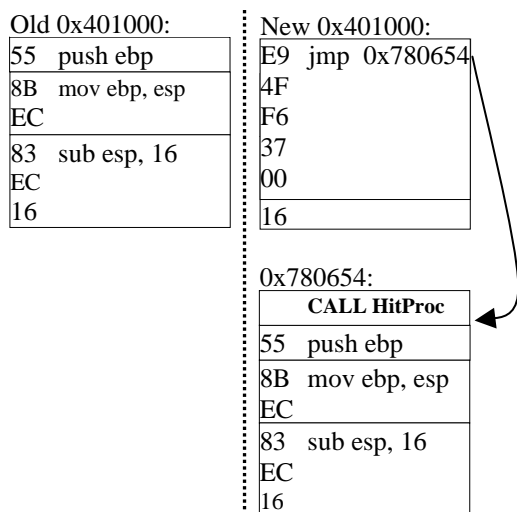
Old 0x401000:

| 55 push ebp |
|---|
| 8B mov ebp, esp<br>EC |
| 83 sub esp, 16<br>EC<br>16 |

New 0x401000:

| E9 jmp 0x780654<br>4F<br>F6<br>37<br>00 |
|---|
| 16 |

0x780654:

| CALL HitProc |
|---|
| 55 push ebp |
| 8B mov ebp, esp<br>EC |
| 83 sub esp, 16<br>EC<br>16 |